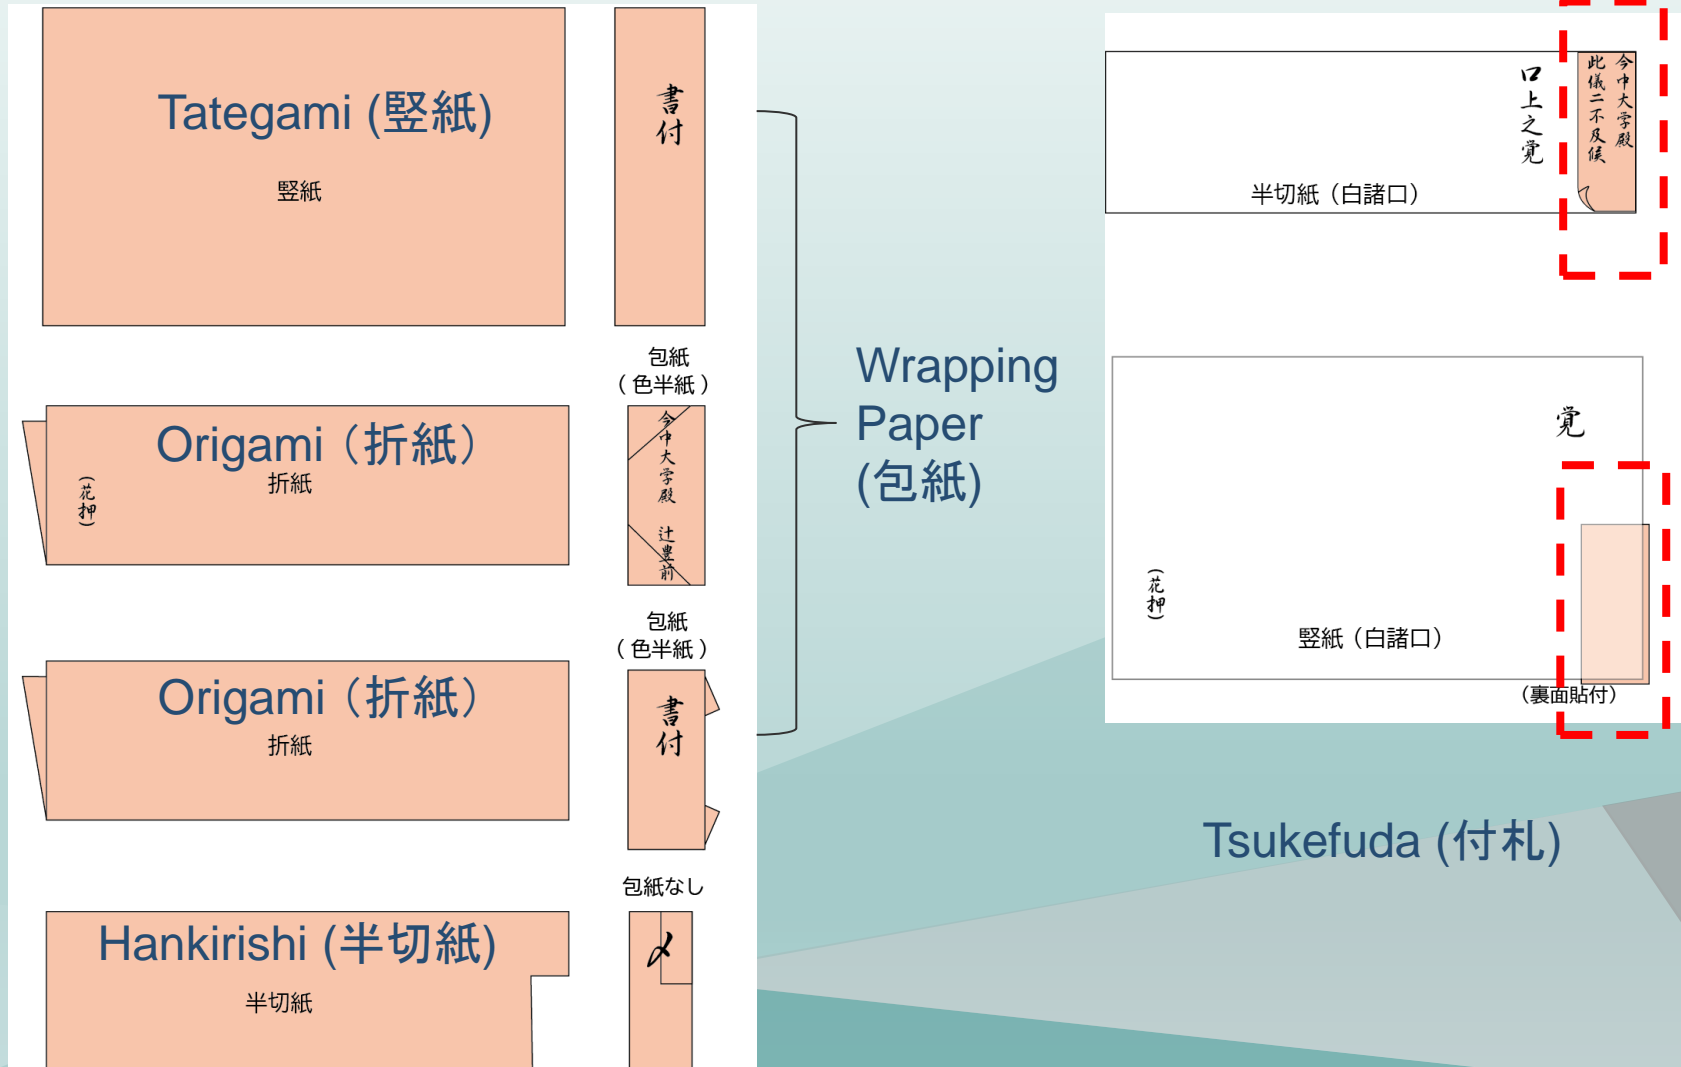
Tategami (竪紙)

竪紙

書付

包紙
（色半紙）

Origami（折紙）

折紙

（花押）

今中大学殿

辻豊前

包紙
（色半紙）

Origami（折紙）

折紙

書付

包紙なし

Hankirishi (半切紙)

半切紙

〆

Wrapping Paper (包紙)

今中大学殿
此儀二不及候

口上之覚

半切紙（白諸口）

覚

（花押）

竪紙（白諸口）

（裏面貼付）

Tsukefuda (付札)